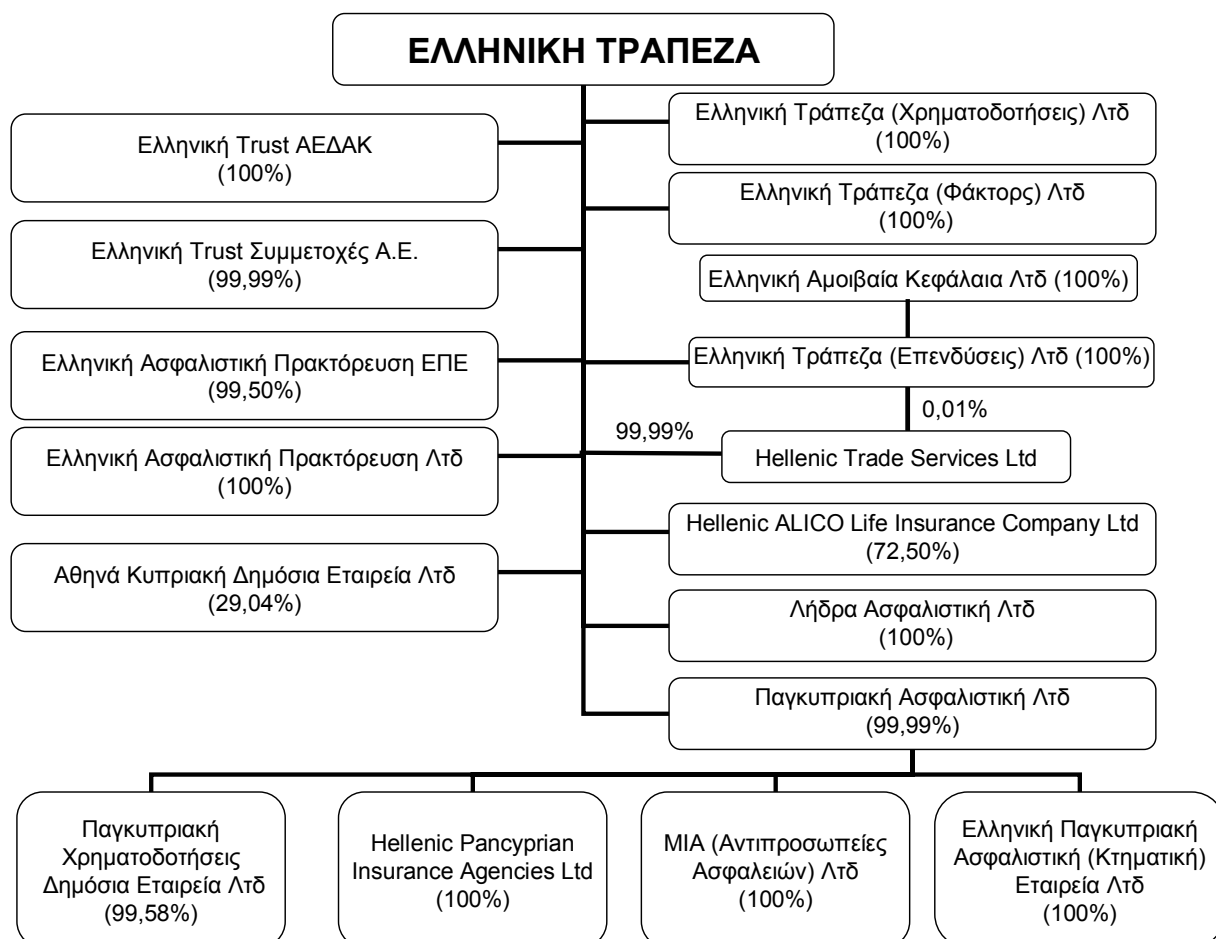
ΕΛΛΗΝΙΚΗ ΤΡΑΠΕΖΑ

Ελληνική Trust ΑΕΔΑΚ
(100%)

Ελληνική Trust Συμμετοχές Α.Ε.
(99,99%)

Ελληνική Ασφαλιστική Πρακτόρευση ΕΠΕ
(99,50%)

Ελληνική Ασφαλιστική Πρακτόρευση Λτδ
(100%)

Αθηνά Κυπριακή Δημόσια Εταιρεία Λτδ
(29,04%)

Ελληνική Τράπεζα (Χρηματοδοτήσεις) Λτδ
(100%)

Ελληνική Τράπεζα (Φάκτορς) Λτδ
(100%)

Ελληνική Αμοιβαία Κεφάλαια Λτδ (100%)

Ελληνική Τράπεζα (Επενδύσεις) Λτδ (100%)

0,01%

99,99%

Hellenic Trade Services Ltd

Hellenic ALICO Life Insurance Company Ltd
(72,50%)

Λήδρα Ασφαλιστική Λτδ
(100%)

Παγκυπριακή Ασφαλιστική Λτδ
(99,99%)

Παγκυπριακή Χρηματοδοτήσεις Δημόσια Εταιρεία Λτδ
(99,58%)

Hellenic Pancyprian Insurance Agencies Ltd
(100%)

ΜΙΑ (Αντιπροσωπείες Ασφαλειών) Λτδ
(100%)

Ελληνική Παγκυπριακή Ασφαλιστική (Κτηματική) Εταιρεία Λτδ
(100%)